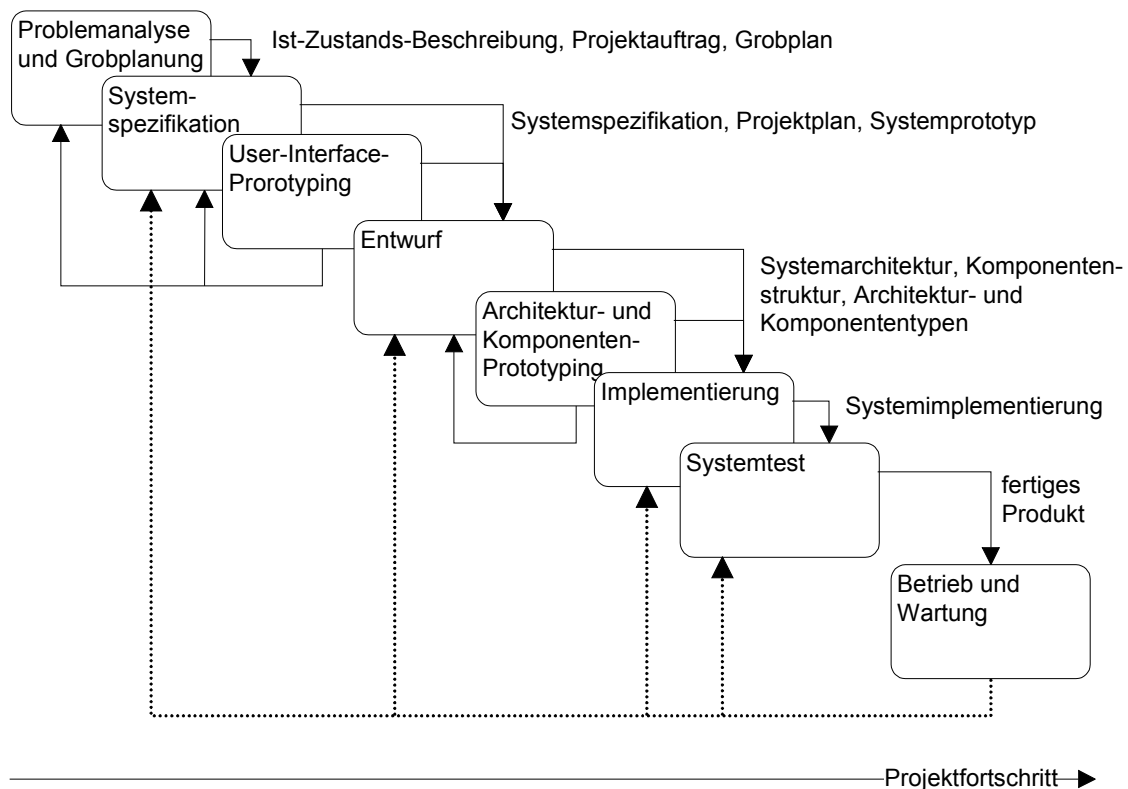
Problemanalyse und Grobplanung

Ist-Zustands-Beschreibung, Projektauftrag, Grobplan

Systemspezifikation

Systemspezifikation, Projektplan, Systemprototyp

User-Interface-Prorotyping

Entwurf

Systemarchitektur, Komponentenstruktur, Architektur- und Komponententypen

Architektur- und Komponenten-Prototyping

Implementierung

Systemimplementierung

Systemtest

fertiges Produkt

Betrieb und Wartung

Projektfortschritt